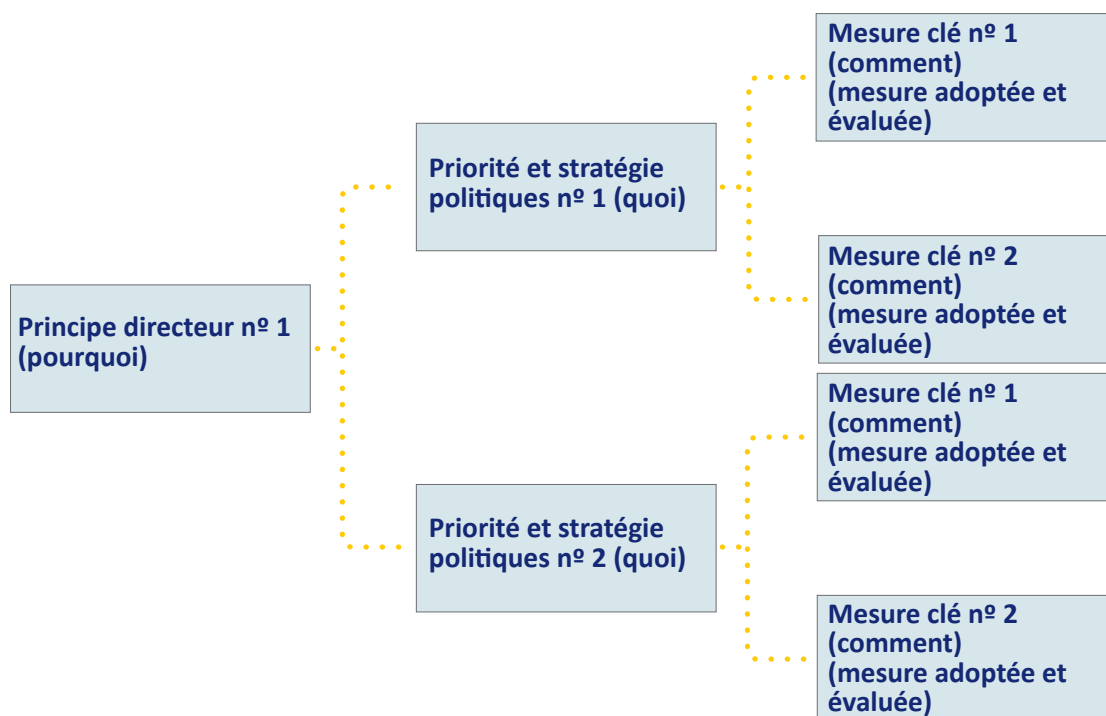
Principe directeur nº 1 (pourquoi)

Priorité et stratégie politiques nº 1 (quoi)

Mesure clé nº 1 (comment) (mesure adoptée et évaluée)

Mesure clé nº 2 (comment) (mesure adoptée et évaluée)

Priorité et stratégie politiques nº 2 (quoi)

Mesure clé nº 1 (comment) (mesure adoptée et évaluée)

Mesure clé nº 2 (comment) (mesure adoptée et évaluée)